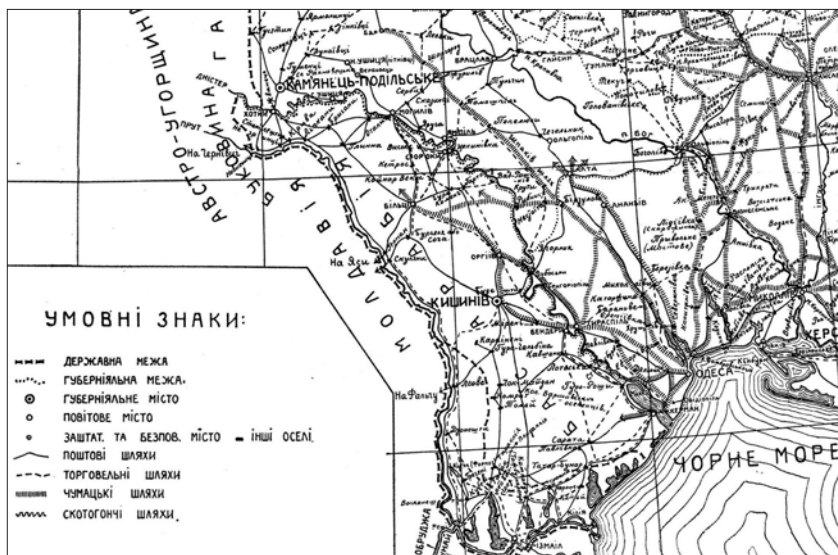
АВСТРО-УГОРЩИНА
БУКОВИНА
Г А
КАМЯНЕЦЬ-ПОДІЛЬСЬКЕ
ДНІСТЕР
ХОТИН
ПРУТ
На Чернівці
МОЛДАВІЯ
БІЛЬЦІ
ОРГІЇВ
На Ясси
КИШИНІВ
На Фальчу
БОЛГРАД
ТІРАСПІЛЬ
ОДЕСА
ЧОРНЕ МОРЕ
БРАЦЛАВ
ОЛЬГОПІЛЬ
БАЛТА
АНАНЬЇВ
АККЕРМАН
ІЗМАЇЛ
ХЕРСО

УМОВНІ ЗНАКИ:
ДЕРЖАВНА МЕЖА
ГУБЕРНІЯЛЬНА МЕЖА.
ГУБЕРНІЯЛЬНЕ МІСТО
ПОВІТОВЕ МІСТО
ЗАШТАТ. ТА БЕЗПОВ. МІСТО – ІНШІ ОСЕЛІ.
ПОШТОВІ ШЛЯХИ
ТОРГОВЕЛЬНІ ШЛЯХИ
ЧУМАЦЬКІ ШЛЯХИ
СКОТОГОНЧІ ШЛЯХИ.